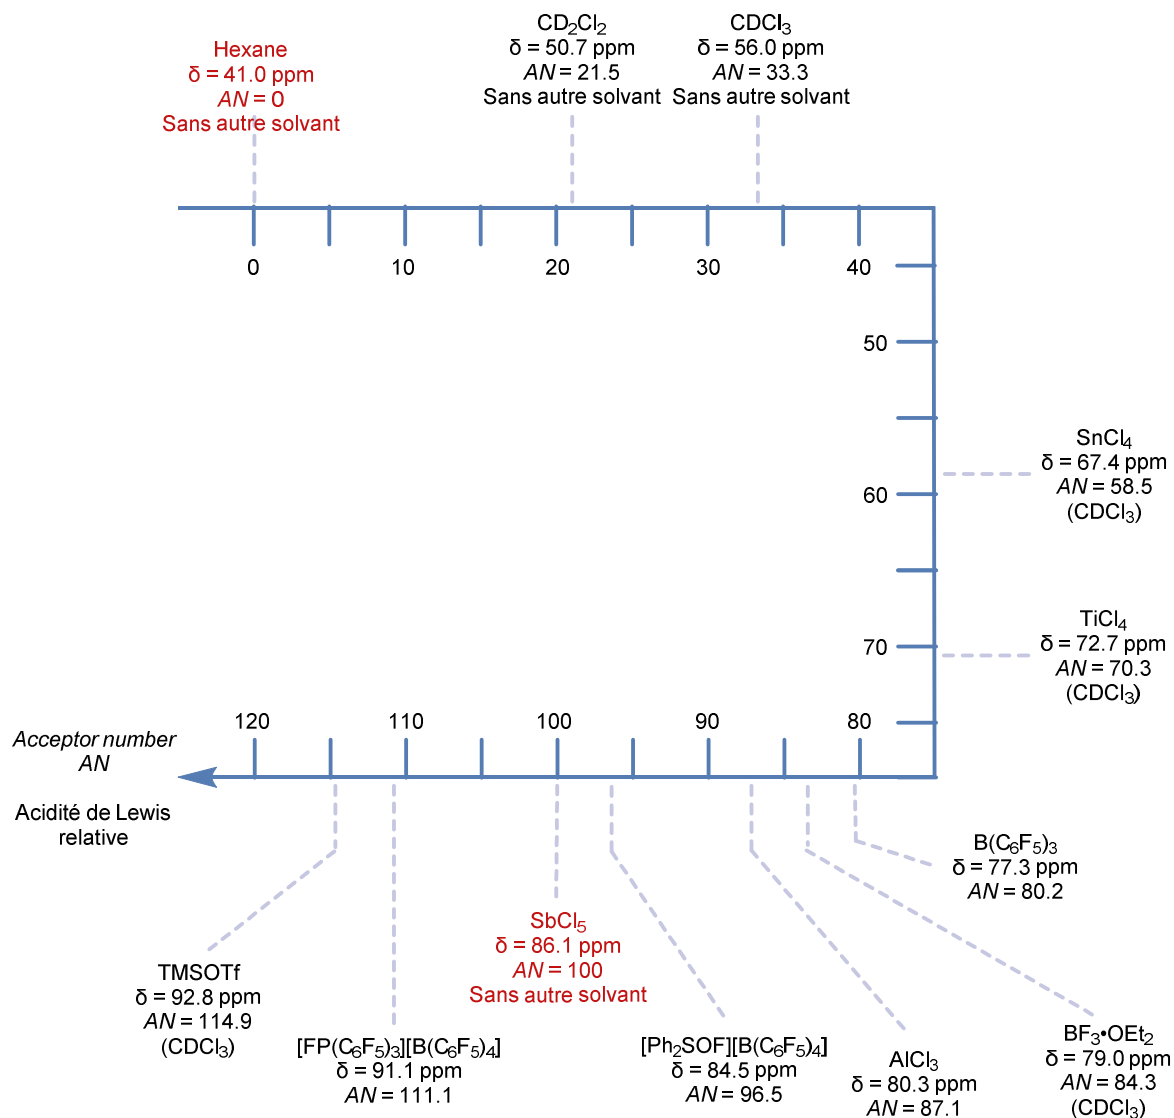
Hexane
δ = 41.0 ppm
$AN$ = 0
Sans autre solvant

$CD_2Cl_2$
δ = 50.7 ppm
$AN$ = 21.5
Sans autre solvant

$CDCl_3$
δ = 56.0 ppm
$AN$ = 33.3
Sans autre solvant

0
10
20
30
40
50
60
70
80
90
100
110
120

$SnCl_4$
δ = 67.4 ppm
$AN$ = 58.5
($CDCl_3$)

$TiCl_4$
δ = 72.7 ppm
$AN$ = 70.3
($CDCl_3$)

Acceptor number
$AN$

Acidité de Lewis relative

$B(C_6F_5)_3$
δ = 77.3 ppm
$AN$ = 80.2

TMSOTf
δ = 92.8 ppm
$AN$ = 114.9
($CDCl_3$)

$[FP(C_6F_5)_3][B(C_6F_5)_4]$
δ = 91.1 ppm
$AN$ = 111.1

$SbCl_5$
δ = 86.1 ppm
$AN$ = 100
Sans autre solvant

$[Ph_2SOF][B(C_6F_5)_4]$
δ = 84.5 ppm
$AN$ = 96.5

$AlCl_3$
δ = 80.3 ppm
$AN$ = 87.1

$BF_3$•$OEt_2$
δ = 79.0 ppm
$AN$ = 84.3
($CDCl_3$)